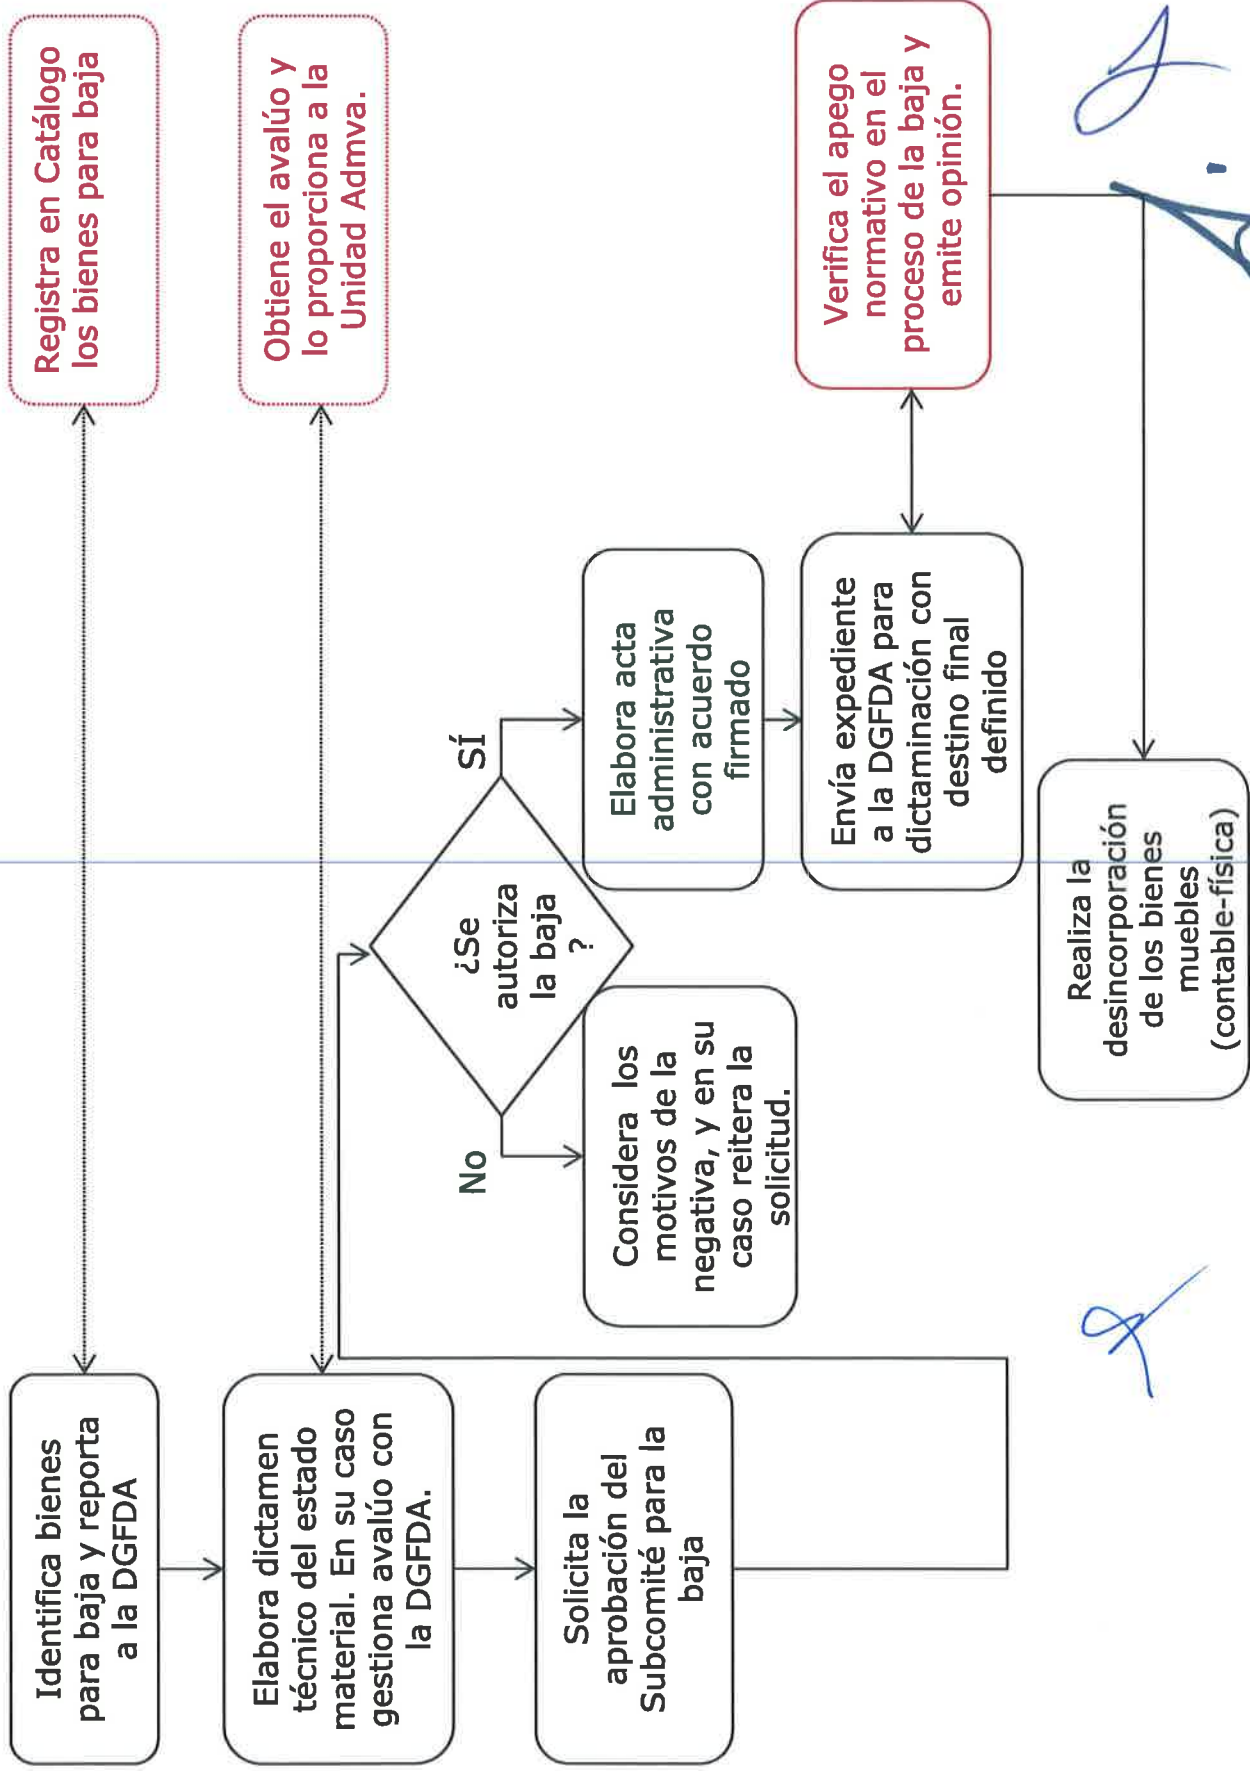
Identifica bienes para baja y reporta a la DGFDA

Registra en Catálogo los bienes para baja

Elabora dictamen técnico del estado material. En su caso gestiona avalúo con la DGFDA.

Obtiene el avalúo y lo proporciona a la Unidad Admva.

Solicita la aprobación del Subcomité para la baja

¿Se autoriza la baja ?

No

Considera los motivos de la negativa, y en su caso reitera la solicitud.

SÍ

Elabora acta administrativa con acuerdo firmado

Envía expediente a la DGFDA para dictaminación con destino final definido

Verifica el apego normativo en el proceso de la baja y emite opinión.

Realiza la desincorporación de los bienes muebles (contable-física)